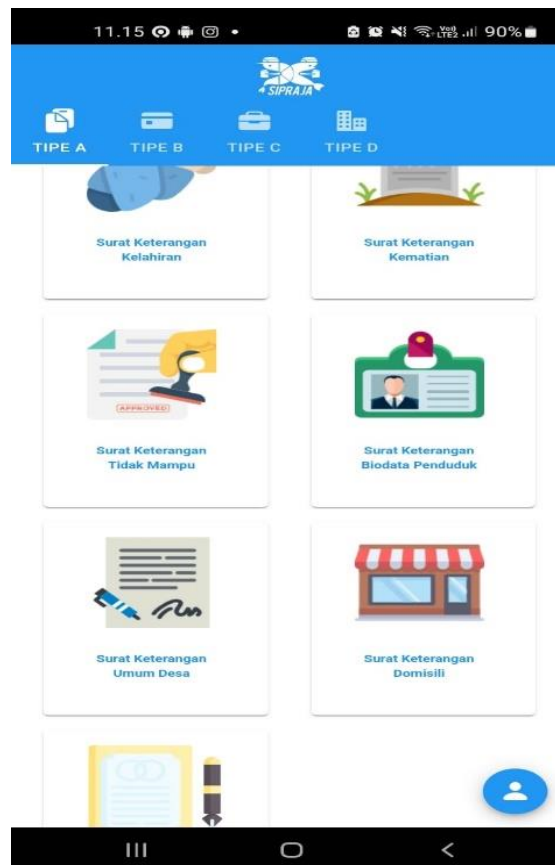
11.15 90%

SIPRAJA

TIPE A
TIPE B
TIPE C
TIPE D

Surat Keterangan Kelahiran

Surat Keterangan Kematian

APPROVED

Surat Keterangan Tidak Mampu

Surat Keterangan Biodata Penduduk

Surat Keterangan Umum Desa

Surat Keterangan Domisili